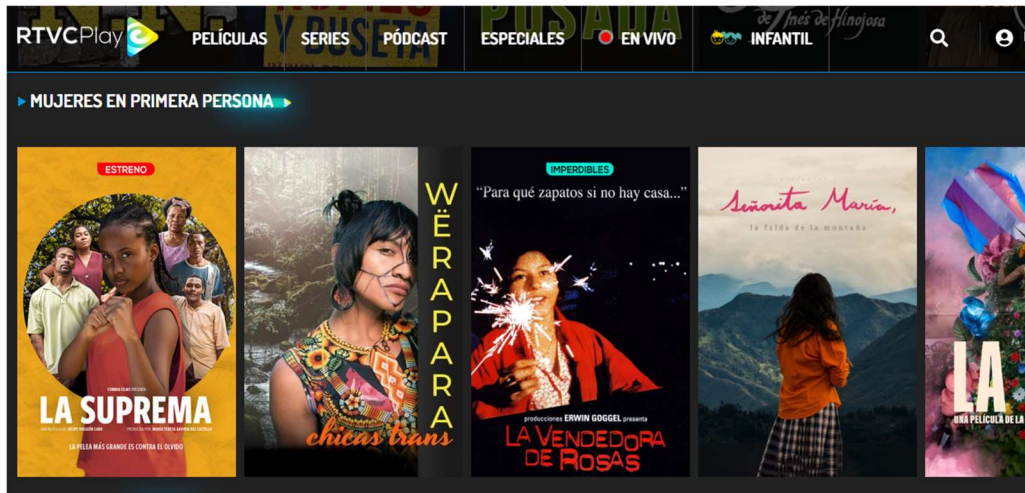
RTVCPlay
PELÍCULAS SERIES PÓDCAST ESPECIALES EN VIVO INFANTIL

MUJERES EN PRIMERA PERSONA

ESTRENO
LA SUPREMA
LA PELEA MÁS GRANDE ES CONTRA EL OLVIDO

WËRAPARA
chicas trans

IMPERDIBLES
"Para qué zapatos si no hay casa..."
producciones ERWIN GOGGEL presenta
LA VENDEDORA DE ROSAS

Señorita María,
la falda de la montaña

LA
UNA PELÍCULA DE LA